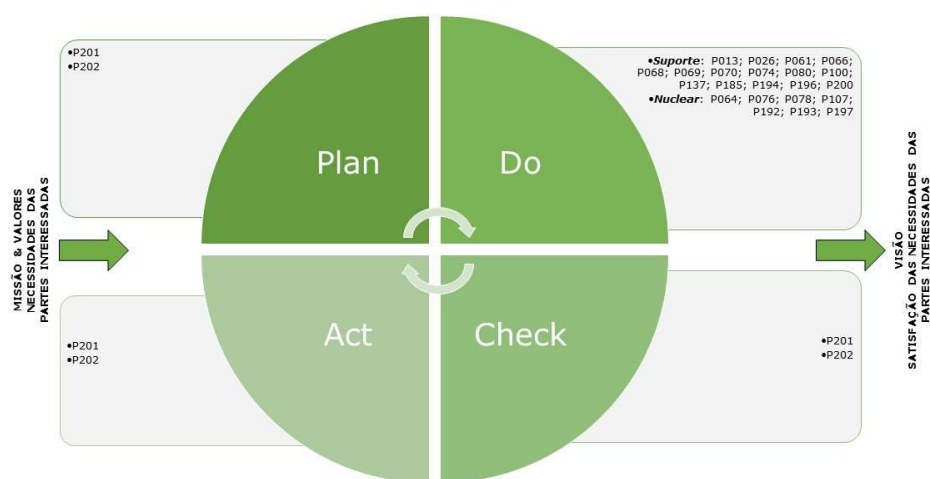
MISSÃO & VALORES
NECESSIDADES DAS
PARTES INTERESSADAS

•P201
•P202

•*Suporte*: P013; P026; P061; P066; P068; P069; P070; P074; P080; P100; P137; P185; P194; P196; P200
•*Nuclear*: P064; P076; P078; P107; P192; P193; P197

Plan

Do

Act

Check

•P201
•P202

•P201
•P202

VISÃO
SATISFAÇÃO DAS NECESSIDADES DAS
PARTES INTERESSADAS